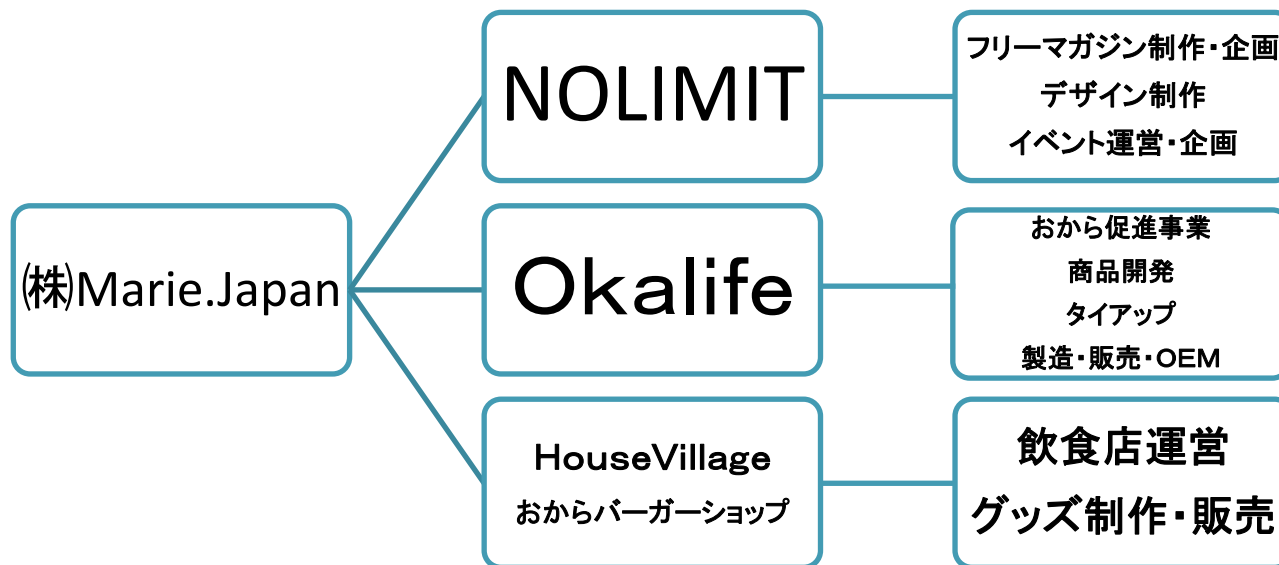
㈱Marie.Japan

NOLIMIT

フリーマガジン制作・企画
デザイン制作
イベント運営・企画

Okalife

おから促進事業
商品開発
タイアップ
製造・販売・OEM

HouseVillage
おからバーガーショップ

飲食店運営
グッズ制作・販売